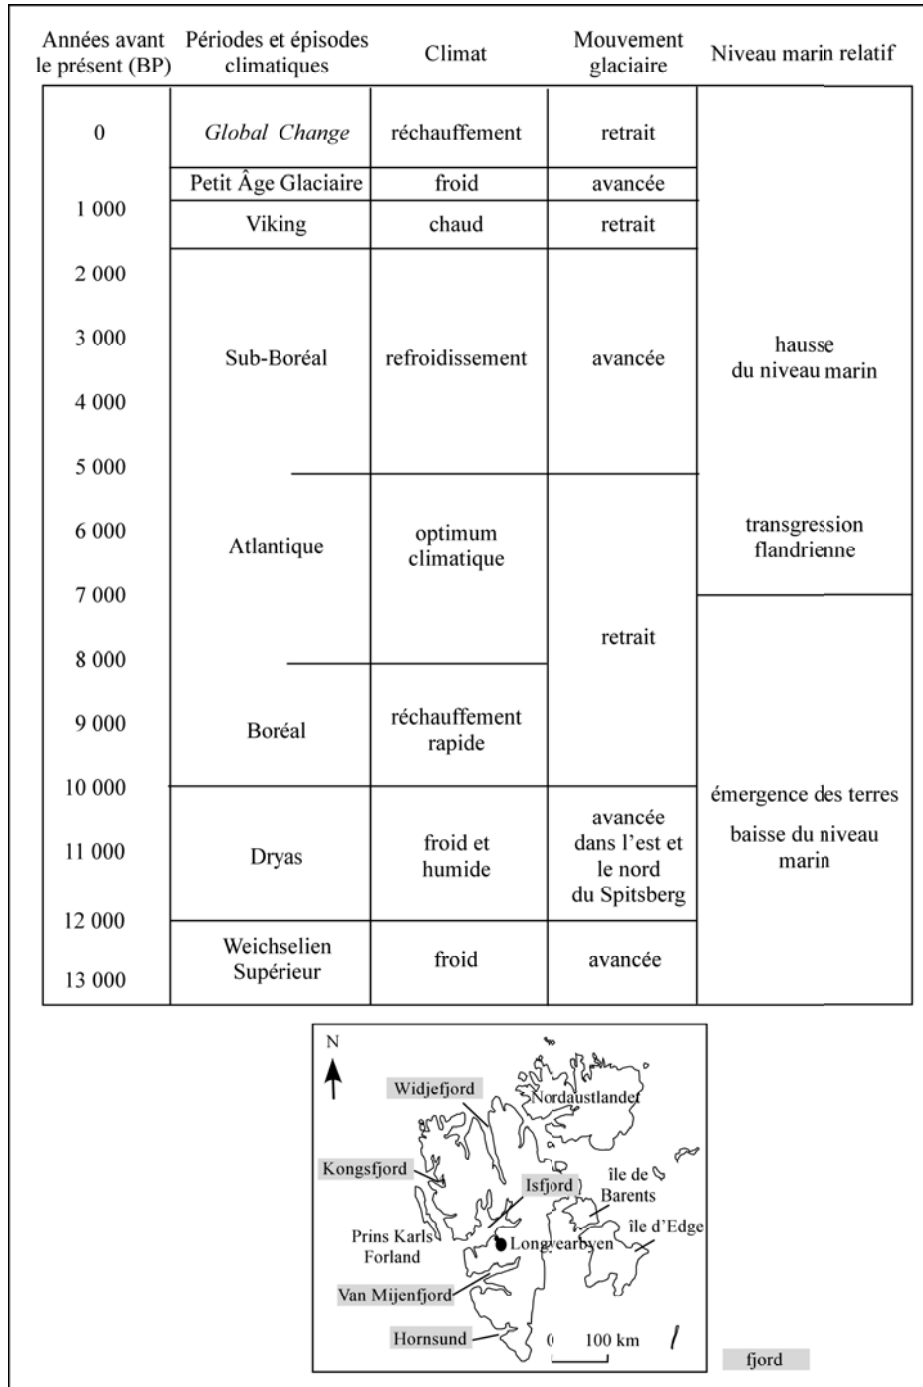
| Années avant le présent (BP) | Périodes et épisodes climatiques | Climat | Mouvement glaciaire | Niveau marin relatif |
|---|---|---|---|---|
| 0 | *Global Change* | réchauffement | retrait | hausse du niveau marin |
| | Petit Âge Glaciaire | froid | avancée | |
| 1 000 | Viking | chaud | retrait | |
| 2 000 3 000 4 000 5 000 | Sub-Boréal | refroidissement | avancée | |
| 6 000 7 000 | Atlantique | optimum climatique | retrait | transgression flandrienne |
| 8 000 9 000 | Boréal | réchauffement rapide | | émergence des terres baisse du niveau marin |
| 10 000 11 000 | Dryas | froid et humide | avancée dans l'est et le nord du Spitsberg | |
| 12 000 13 000 | Weichselien Supérieur | froid | avancée | |

N

Widjefjord

Nordaustlandet

Kongsfjord

Isfjord

île de Barents

Prins Karls Forland

Longyearbyen

île d'Edge

Van Mijenfjord

Hornsund

0 100 km

fjord